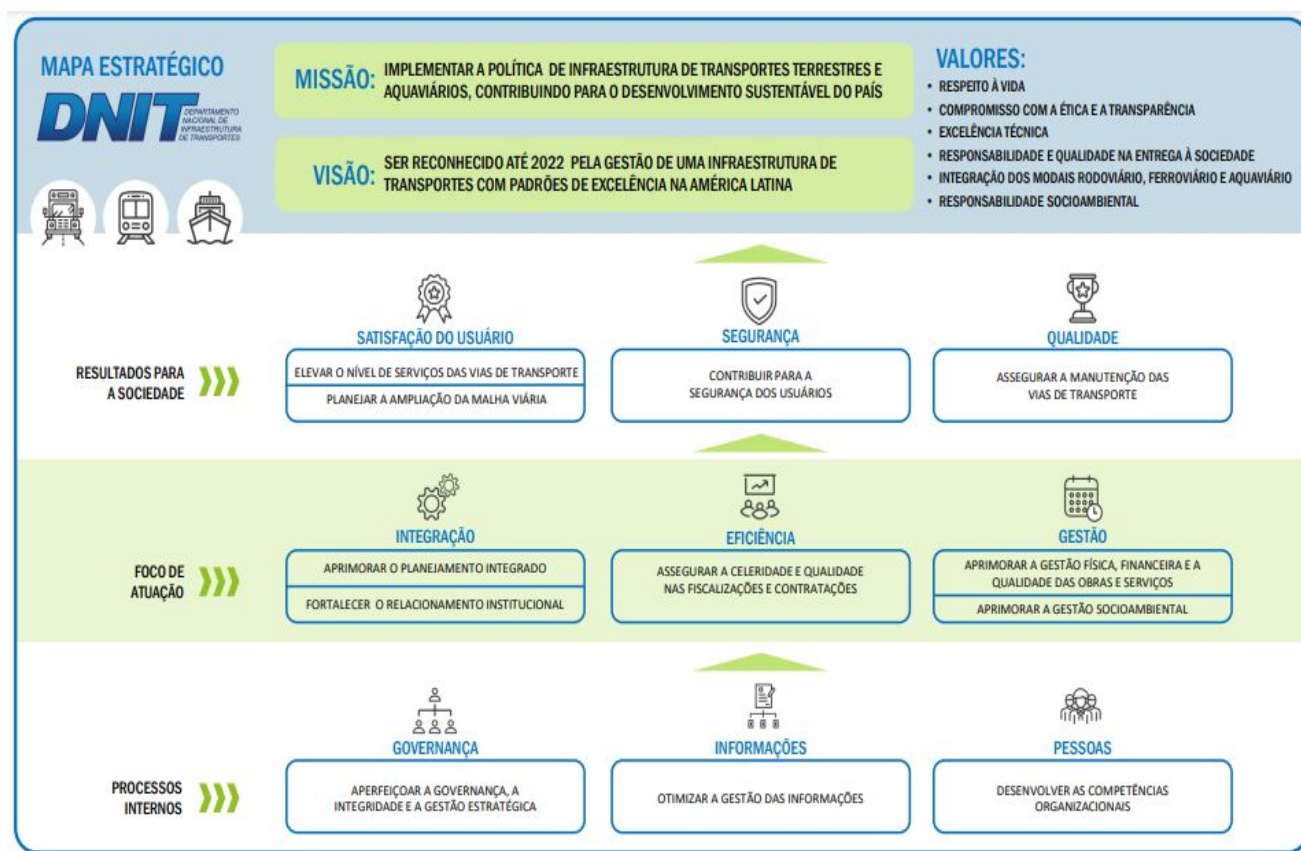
MAPA ESTRATÉGICO

DNIT DEPARTAMENTO NACIONAL DE INFRAESTRUTURA DE TRANSPORTES

MISSÃO: IMPLEMENTAR A POLÍTICA DE INFRAESTRUTURA DE TRANSPORTES TERRESTRES E AQUAVIÁRIOS, CONTRIBUINDO PARA O DESENVOLVIMENTO SUSTENTÁVEL DO PAÍS

VISÃO: SER RECONHECIDO ATÉ 2022 PELA GESTÃO DE UMA INFRAESTRUTURA DE TRANSPORTES COM PADRÕES DE EXCELÊNCIA NA AMÉRICA LATINA

VALORES:
• RESPEITO À VIDA
• COMPROMISSO COM A ÉTICA E A TRANSPARÊNCIA
• EXCELÊNCIA TÉCNICA
• RESPONSABILIDADE E QUALIDADE NA ENTREGA À SOCIEDADE
• INTEGRAÇÃO DOS MODAIS RODOVIÁRIO, FERROVIÁRIO E AQUAVIÁRIO
• RESPONSABILIDADE SOCIOAMBIENTAL

RESULTADOS PARA A SOCIEDADE

SATISFAÇÃO DO USUÁRIO
ELEVAR O NÍVEL DE SERVIÇOS DAS VIAS DE TRANSPORTE
PLANEJAR A AMPLIAÇÃO DA MALHA VIÁRIA

SEGURANÇA
CONTRIBUIR PARA A SEGURANÇA DOS USUÁRIOS

QUALIDADE
ASSEGURAR A MANUTENÇÃO DAS VIAS DE TRANSPORTE

FOCO DE ATUAÇÃO

INTEGRAÇÃO
APRIMORAR O PLANEJAMENTO INTEGRADO
FORTALECER O RELACIONAMENTO INSTITUCIONAL

EFICIÊNCIA
ASSEGURAR A CELERIDADE E QUALIDADE NAS FISCALIZAÇÕES E CONTRATAÇÕES

GESTÃO
APRIMORAR A GESTÃO FÍSICA, FINANCEIRA E A QUALIDADE DAS OBRAS E SERVIÇOS
APRIMORAR A GESTÃO SOCIOAMBIENTAL

PROCESSOS INTERNOS

GOVERNANÇA
APERFEIÇOAR A GOVERNANÇA, A INTEGRIDADE E A GESTÃO ESTRATÉGICA

INFORMAÇÕES
OTIMIZAR A GESTÃO DAS INFORMAÇÕES

PESSOAS
DESENVOLVER AS COMPETÊNCIAS ORGANIZACIONAIS